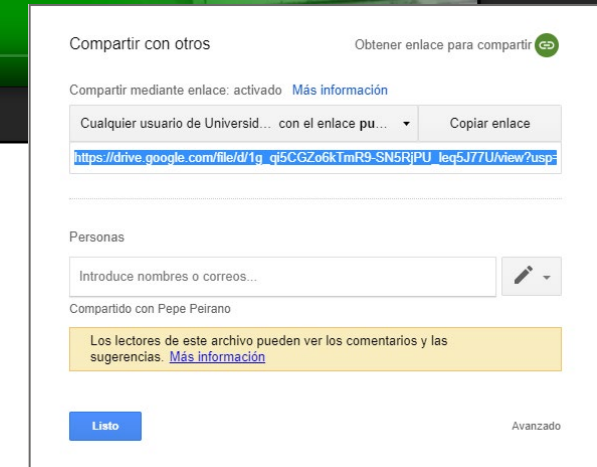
Compartir con otros

Obtener enlace para compartir

Compartir mediante enlace: activado Más información

Cualquier usuario de Universid... con el enlace pu...

Copiar enlace

https://drive.google.com/file/d/1g_qi5CGZo6kTmR9-SN5RjPU_leq5J77U/view?usp=

Personas

Introduce nombres o correos...

Compartido con Pepe Peirano

Los lectores de este archivo pueden ver los comentarios y las sugerencias. Más información

Listo

Avanzado